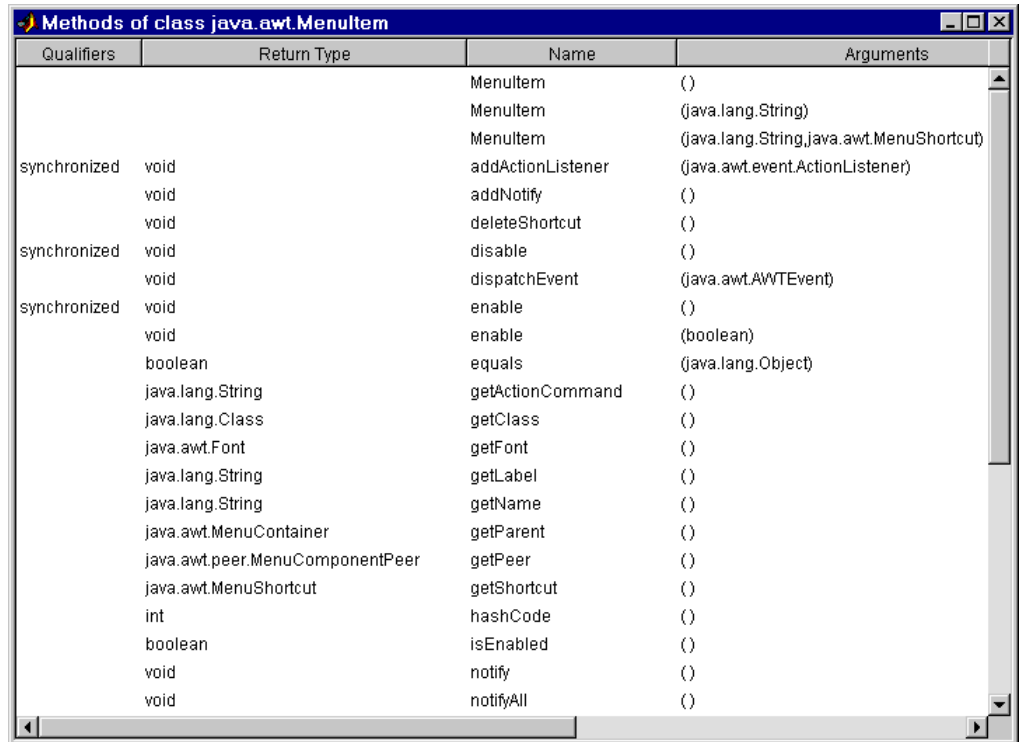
Methods of class java.awt.MenuItem

| Qualifiers | Return Type | Name | Arguments |
|---|---|---|---|
| | | MenuItem | () |
| | | MenuItem | (java.lang.String) |
| | | MenuItem | (java.lang.String,java.awt.MenuShortcut) |
| synchronized | void | addActionListener | (java.awt.event.ActionListener) |
| | void | addNotify | () |
| | void | deleteShortcut | () |
| synchronized | void | disable | () |
| | void | dispatchEvent | (java.awt.AWTEvent) |
| synchronized | void | enable | () |
| | void | enable | (boolean) |
| | boolean | equals | (java.lang.Object) |
| | java.lang.String | getActionCommand | () |
| | java.lang.Class | getClass | () |
| | java.awt.Font | getFont | () |
| | java.lang.String | getLabel | () |
| | java.lang.String | getName | () |
| | java.awt.MenuContainer | getParent | () |
| | java.awt.peer.MenuComponentPeer | getPeer | () |
| | java.awt.MenuShortcut | getShortcut | () |
| | int | hashCode | () |
| | boolean | isEnabled | () |
| | void | notify | () |
| | void | notifyAll | () |